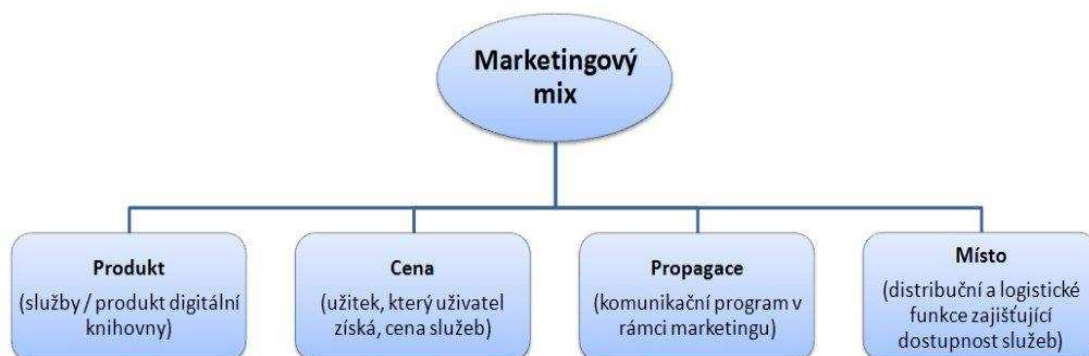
Marketingový mix

Produkt
(služby / produkt digitální knihovny)

Cena
(užitek, který uživatel získá, cena služeb)

Propagace
(komunikační program v rámci marketingu)

Místo
(distribuční a logistické funkce zajišťující dostupnost služeb)